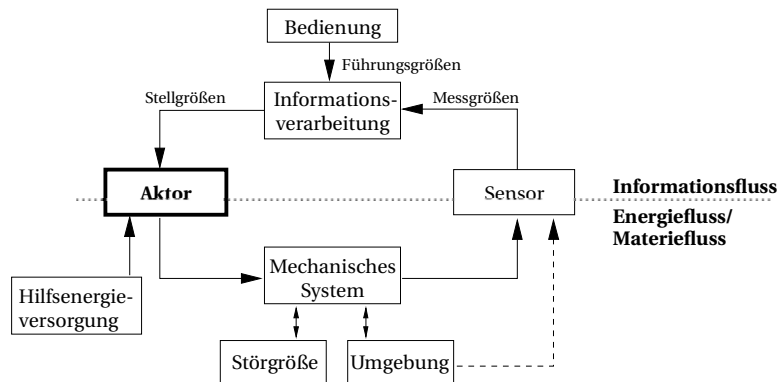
Bedienung

Führungsgrößen

Stellgrößen

Informationsverarbeitung

Messgrößen

Aktor

Sensor

Informationsfluss

Energiefluss/ Materiefluss

Mechanisches System

Hilfsenergieversorgung

Störgröße

Umgebung